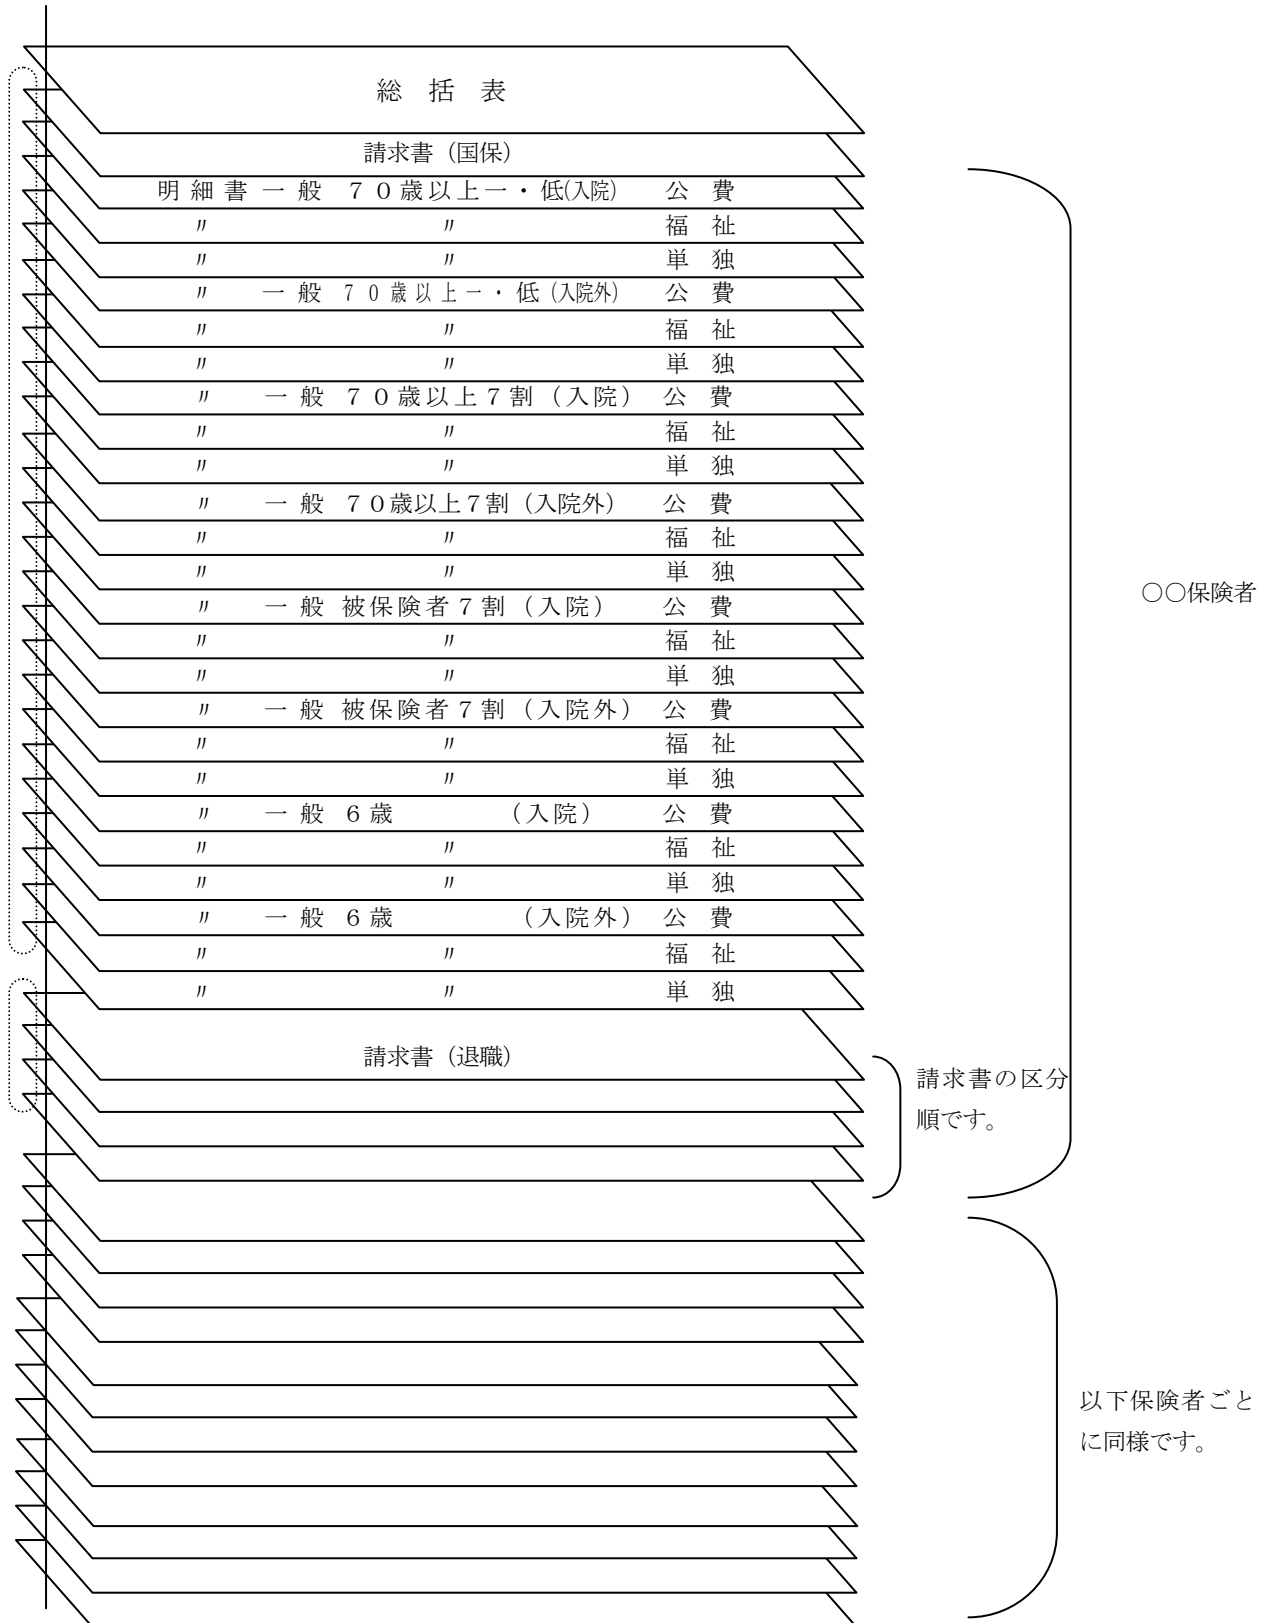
総 括 表

請求書（国保）

明 細 書 一 般 ７０歳以上一・低(入院) 公 費
〃 〃 福 祉
〃 〃 単 独
〃 一 般 ７０歳以上一・低（入院外) 公 費
〃 〃 福 祉
〃 〃 単 独
〃 一 般 ７０歳以上７割（入院） 公 費
〃 〃 福 祉
〃 〃 単 独
〃 一 般 ７０歳以上７割（入院外） 公 費
〃 〃 福 祉
〃 〃 単 独
〃 一 般 被保険者７割（入院） 公 費
〃 〃 福 祉
〃 〃 単 独
〃 一 般 被保険者７割（入院外） 公 費
〃 〃 福 祉
〃 〃 単 独
〃 一 般 ６歳 （入院） 公 費
〃 〃 福 祉
〃 〃 単 独
〃 一 般 ６歳 （入院外） 公 費
〃 〃 福 祉
〃 〃 単 独

請求書（退職）

請求書の区分順です。

○○保険者

以下保険者ごとに同様です。